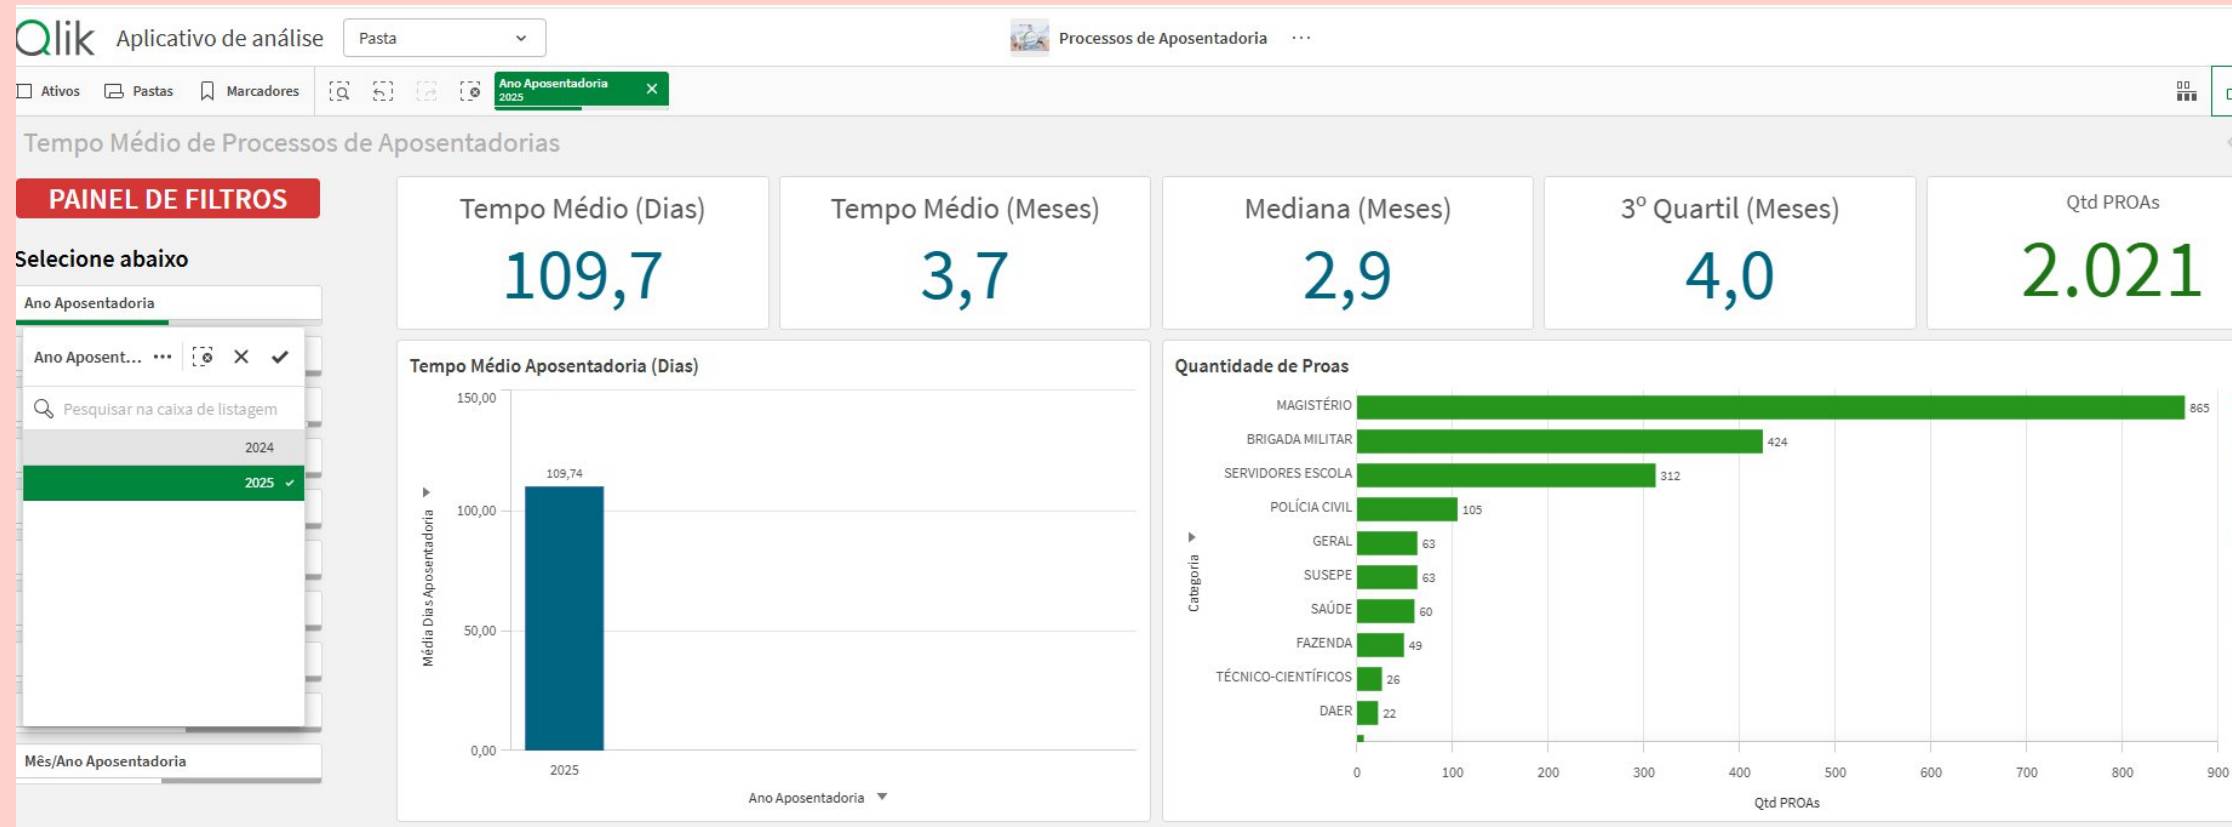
Qlik Aplicativo de análise Pasta

Processos de Aposentadoria ···

Ativos Pastas Marcadores Ano Aposentadoria 2025

Tempo Médio de Processos de Aposentadorias

PAINEL DE FILTROS

Selecione abaixo

Ano Aposentadoria

Ano Aposent... ···

Pesquisar na caixa de listagem

2024

2025

Mês/Ano Aposentadoria

Tempo Médio (Dias)
109,7

Tempo Médio (Meses)
3,7

Mediana (Meses)
2,9

3º Quartil (Meses)
4,0

Qtd PROAs
2.021

Tempo Médio Aposentadoria (Dias)

150,00
100,00
50,00
0,00
Média Dias Aposentadoria
109,74
2025
Ano Aposentadoria

Quantidade de Proas

Categoria
MAGISTÉRIO 865
BRIGADA MILITAR 424
SERVIDORES ESCOLA 312
POLÍCIA CIVIL 105
GERAL 63
SUSEPE 63
SAÚDE 60
FAZENDA 49
TÉCNICO-CIENTÍFICOS 26
DAER 22
0 100 200 300 400 500 600 700 800 900
Qtd PROAs